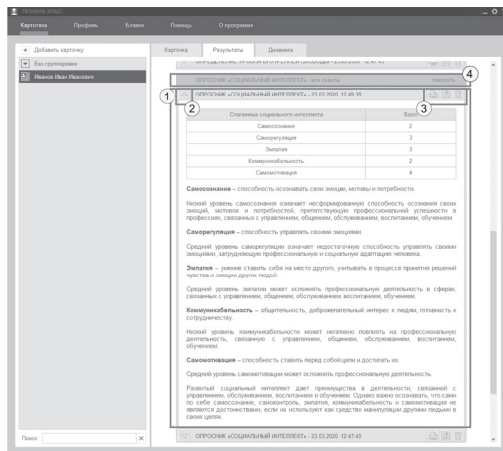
Картотека Профиль Ключи Помощь О программе

+ Добавить карточку
Без группировки
Иванов Иван Иванович

Карточка Результаты Динамика

ОПРОСНИК «СОЦИАЛЬНЫЙ ИНТЕЛЛЕКТ» - 23.03.2020 12:47:43

ОПРОСНИК «СОЦИАЛЬНЫЙ ИНТЕЛЛЕКТ» - тест сняты сымы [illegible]

ОПРОСНИК «СОЦИАЛЬНЫЙ ИНТЕЛЛЕКТ» - 23.03.2020 12:49:35

1 2 3 4

| Слагаемые социального интеллекта | Баллы |
|---|---|
| Самосознание | 2 |
| Саморегуляция | 3 |
| Эмпатия | 3 |
| Коммуникабельность | 2 |
| Самомотивация | 4 |

Самосознание – способность осознавать свои эмоции, мотивы и потребности.

Низкий уровень самосознания означает несформированную способность осознания своих эмоций, мотивов и потребностей, препятствующую профессиональной успешности в профессии, связанных с управлением, общением, обслуживанием, воспитанием, обучением.

Саморегуляция – способность управлять своими эмоциями.

Средний уровень саморегуляции означает недостаточную способность управлять своими эмоциями, затрудняющую профессиональную и социальную адаптацию человека.

Эмпатия – умение ставить себя на место другого, учитывать в процессе принятия решений чувства и эмоции других людей.

Средний уровень эмпатии может осложнять профессиональную деятельность в сферах, связанных с управлением, общением, обслуживанием, воспитанием, обучением.

Коммуникабельность – общительность, доброжелательный интерес к людям, готовность к сотрудничеству.

Низкий уровень коммуникабельности может негативно повлиять на профессиональную деятельность, связанную с управлением, общением, обслуживанием, воспитанием, обучением.

Самомотивация – способность ставить перед собой цели и достигать их.

Средний уровень самомотивации может осложнять профессиональную деятельность.

Развитый социальный интеллект дает преимущества в деятельности, связанной с управлением, обслуживанием, воспитанием и обучением. Однако важно осознавать, что сами по себе самосознание, самоконтроль, эмпатия, коммуникабельность и самомотивация не являются достоинствами, если их используют как средство манипуляции другими людьми в своих целях.

ОПРОСНИК «СОЦИАЛЬНЫЙ ИНТЕЛЛЕКТ» - 23.03.2020 12:47:45

Поиск: ×